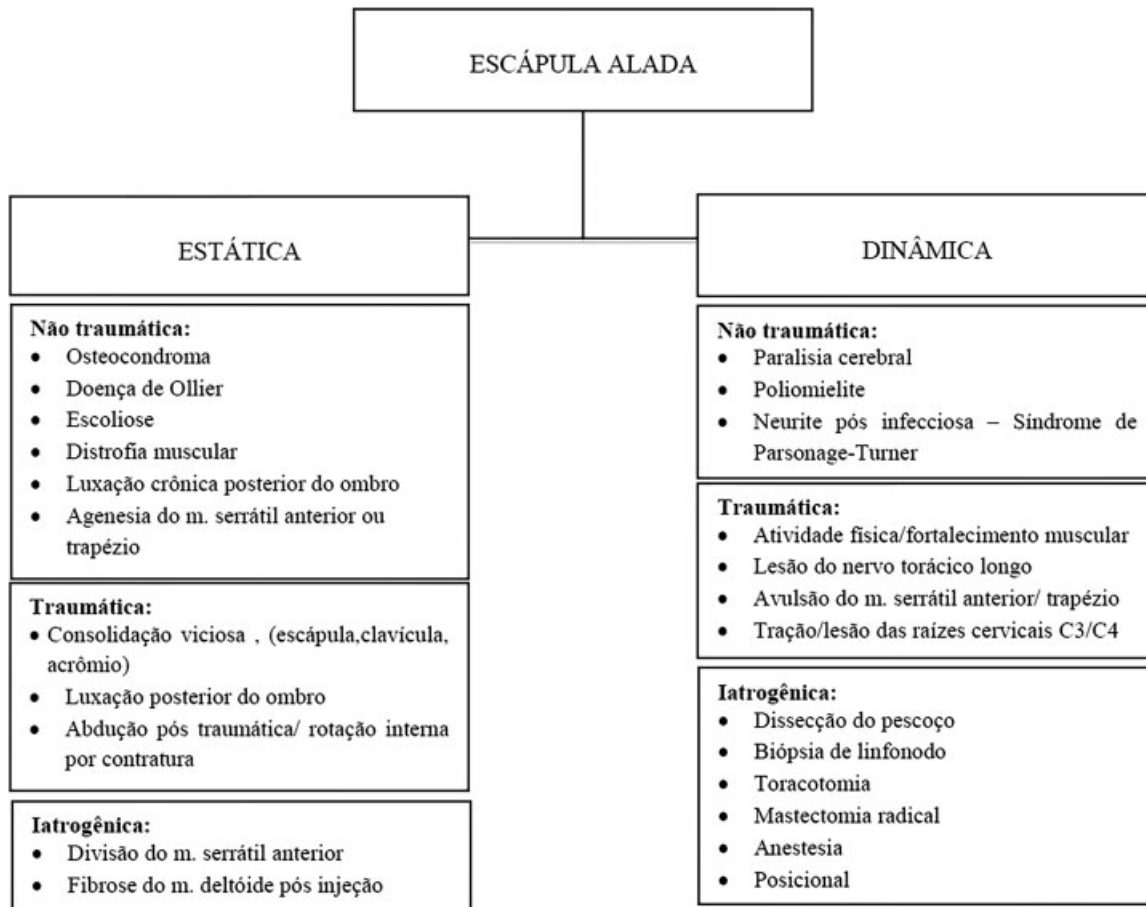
ESCÁPULA ALADA

ESTÁTICA

Não traumática:
- Osteocondroma
- Doença de Ollier
- Escoliose
- Distrofia muscular
- Luxação crônica posterior do ombro
- Agenesia do m. serrátil anterior ou trapézio

Traumática:
- Consolidação viciosa , (escápula,clavícula, acrômio)
- Luxação posterior do ombro
- Abdução pós traumática/ rotação interna por contratura

Iatrogênica:
- Divisão do m. serrátil anterior
- Fibrose do m. deltóide pós injeção

DINÂMICA

Não traumática:
- Paralisia cerebral
- Poliomielite
- Neurite pós infecciosa – Síndrome de Parsonage-Turner

Traumática:
- Atividade física/fortalecimento muscular
- Lesão do nervo torácico longo
- Avulsão do m. serrátil anterior/ trapézio
- Tração/lesão das raízes cervicais C3/C4

Iatrogênica:
- Dissecção do pescoço
- Biópsia de linfonodo
- Toracotomia
- Mastectomia radical
- Anestesia
- Posicional